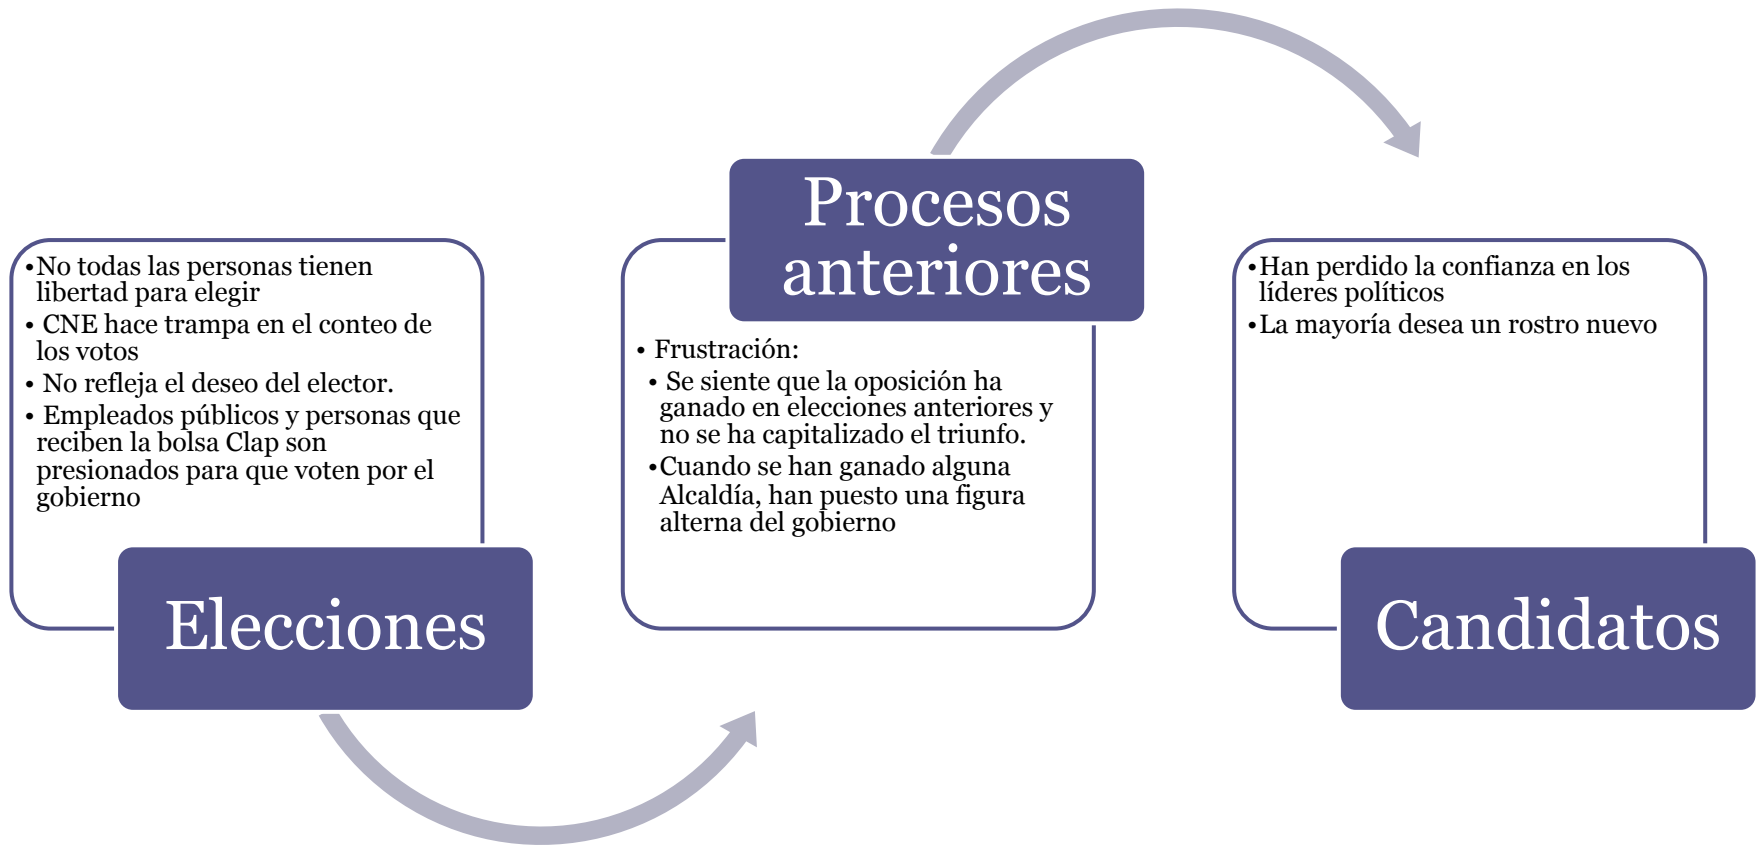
• No todas las personas tienen libertad para elegir
• CNE hace trampa en el conteo de los votos
• No refleja el deseo del elector.
• Empleados públicos y personas que reciben la bolsa Clap son presionados para que voten por el gobierno

Elecciones

Procesos anteriores

• Frustración:
• Se siente que la oposición ha ganado en elecciones anteriores y no se ha capitalizado el triunfo.
• Cuando se han ganado alguna Alcaldía, han puesto una figura alterna del gobierno

• Han perdido la confianza en los líderes políticos
• La mayoría desea un rostro nuevo

Candidatos